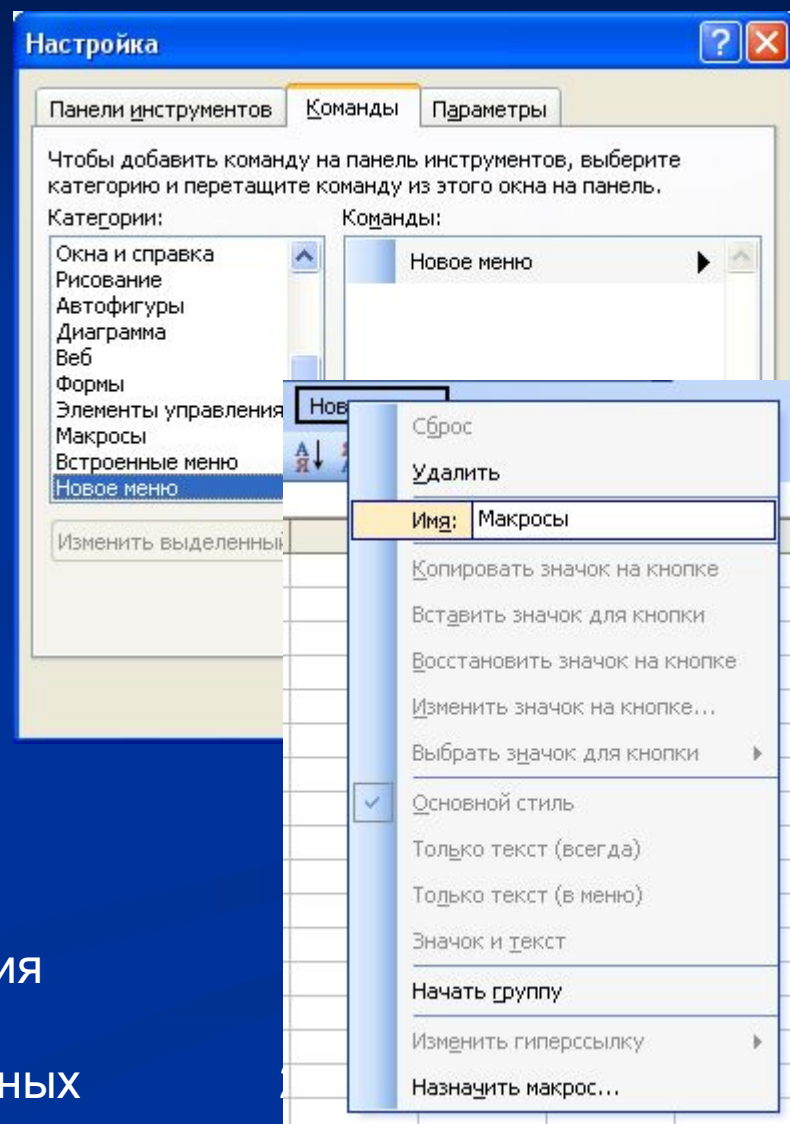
Настройка

Панели инструментов | Команды | Параметры

Чтобы добавить команду на панель инструментов, выберите категорию и перетащите команду из этого окна на панель.

Категории:
Окна и справка
Рисование
Автофигуры
Диаграмма
Веб
Формы
Элементы управления
Макросы
Встроенные меню
Новое меню

Команды:
Новое меню

Изменить выделенный

Нов

Сброс
Удалить
Имя: Макросы
Копировать значок на кнопке
Вставить значок для кнопки
Восстановить значок на кнопке
Изменить значок на кнопке...
Выбрать значок для кнопки
Основной стиль
Только текст (всегда)
Только текст (в меню)
Значок и текст
Начать группу
Изменить гиперссылку
Назначить макрос...

ия

ных